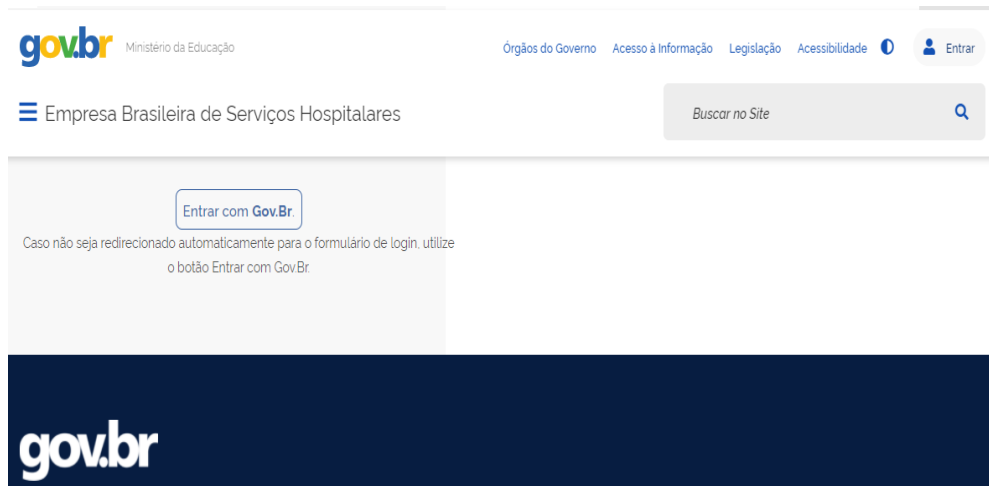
gov.br Ministério da Educação

Órgãos do Governo Acesso à Informação Legislação Acessibilidade Entrar

Empresa Brasileira de Serviços Hospitalares

Buscar no Site

Entrar com Gov.Br.

Caso não seja redirecionado automaticamente para o formulário de login, utilize o botão Entrar com Gov.Br.

gov.br